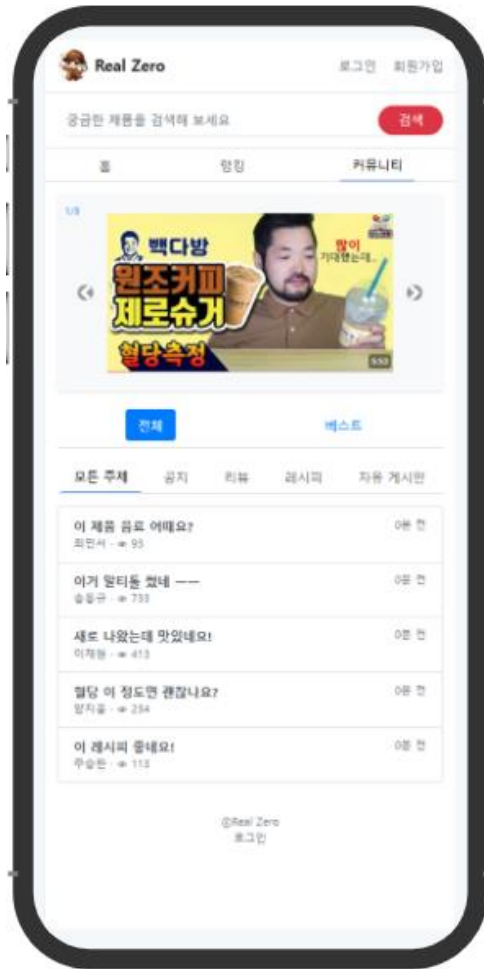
Real Zero

로그인 회원가입

궁금한 제품을 검색해 보세요

검색

홈 랭킹 커뮤니티

1/3

백다방

원조커피 제로슈거

혈당측정

많이 기대했는데...

5:53

전체 베스트

모든 주제 공지 리뷰 레시피 자유 게시판

이 제품 음료 어때요?
최민서 · 95
0분 전

이거 맛티통 쳤네 ㅡㅡ
송동규 · 733
0분 전

새로 나왔는데 맛있네요!
이채원 · 413
0분 전

혈당 이 정도면 괜찮나요?
양지윤 · 234
0분 전

이 레시피 좋네요!
주승든 · 113
0분 전

@Real Zero
로그인